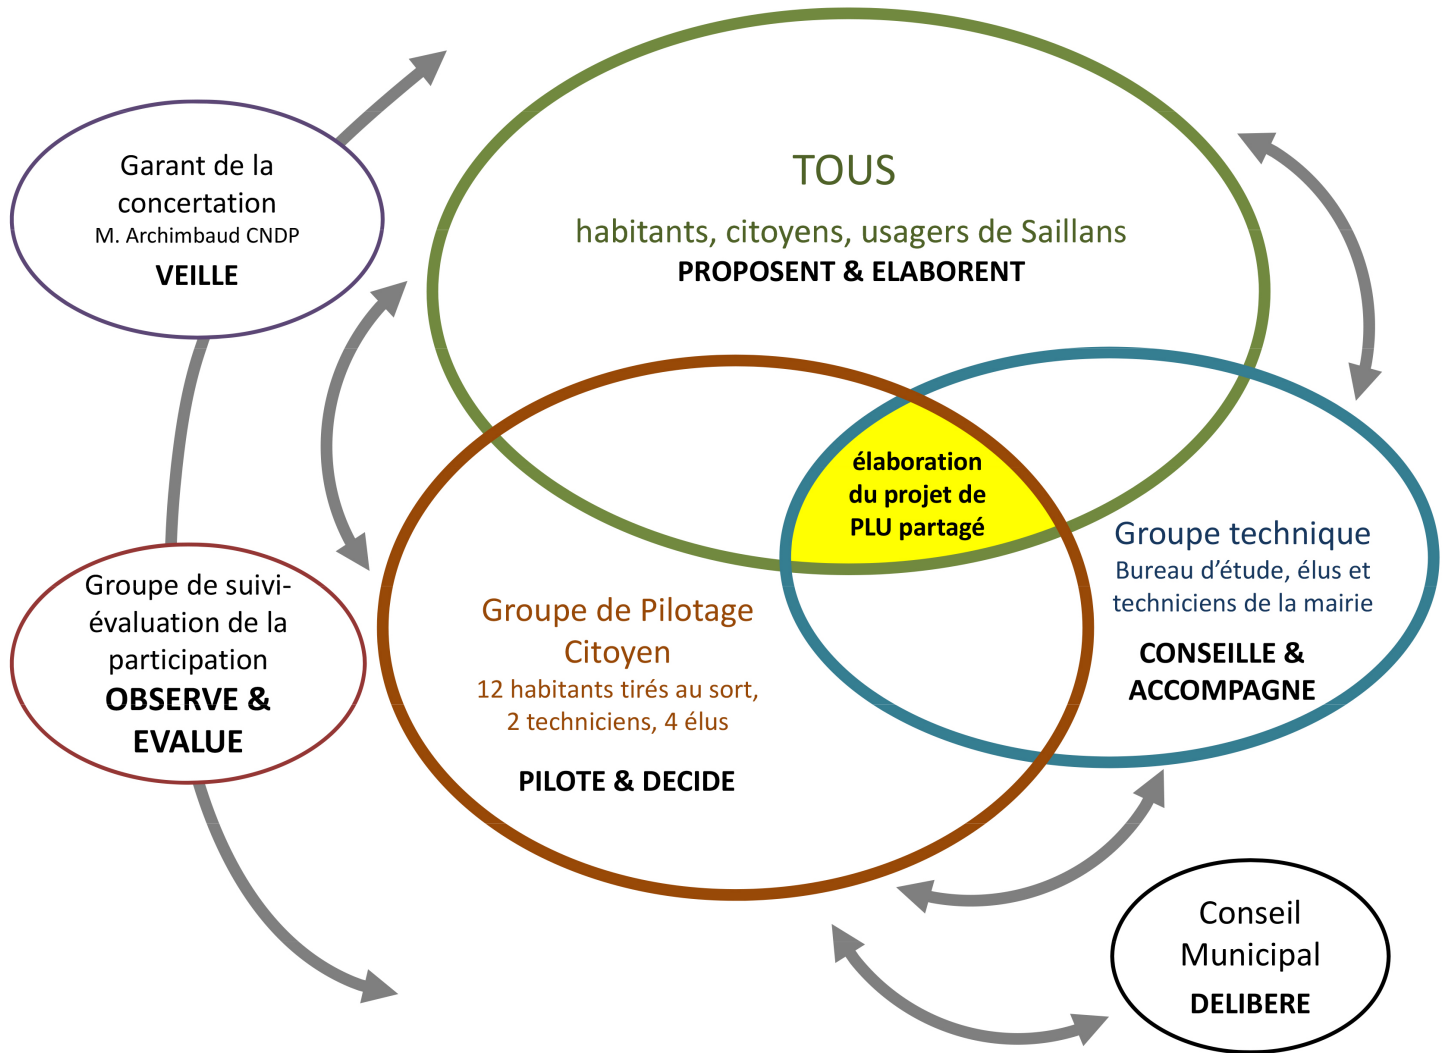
Garant de la concertation
M. Archimbaud CNDP
VEILLE

TOUS
habitants, citoyens, usagers de Saillans
PROPOSENT & ELABORENT

élaboration du projet de PLU partagé

Groupe technique
Bureau d'étude, élus et techniciens de la mairie
CONSEILLE & ACCOMPAGNE

Groupe de suivi-évaluation de la participation
OBSERVE & EVALUE

Groupe de Pilotage Citoyen
12 habitants tirés au sort, 2 techniciens, 4 élus
PILOTE & DECIDE

Conseil Municipal
DELIBERE